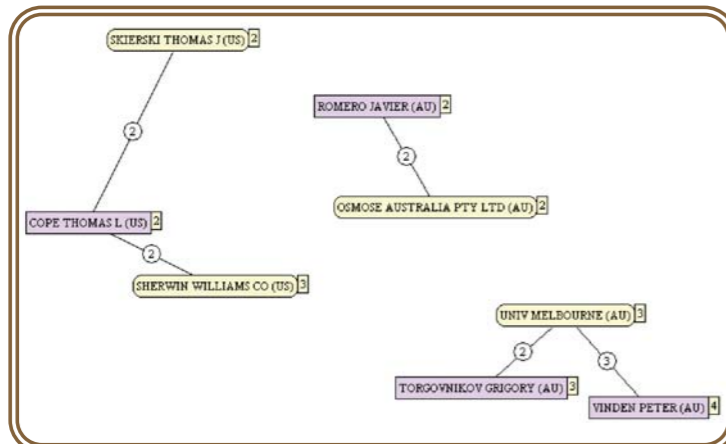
SKIERSKI THOMAS J (US) 2

2

COPE THOMAS L (US) 2

2

SHERWIN WILLIAMS CO (US) 3

ROMERO JAVIER (AU) 2

2

OSMOSE AUSTRALIA PTY LTD (AU) 2

UNIV MELBOURNE (AU) 3

2

3

TORGOVNIKOV GRIGORY (AU) 3

VINDEN PETER (AU) 4